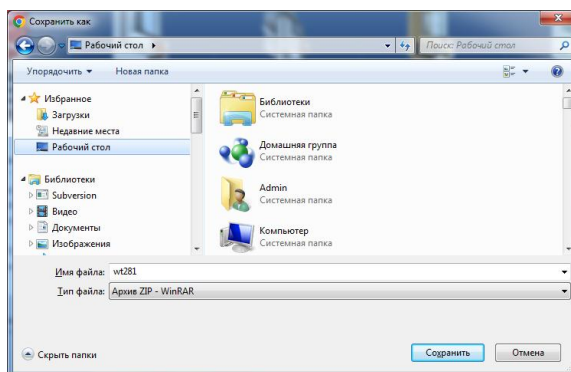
Сохранить как

Рабочий стол ▸

Поиск: Рабочий стол

Упорядочить ▾

Новая папка

Избранное
Загрузки
Недавние места
Рабочий стол

Библиотеки
Subversion
Видео
Документы
Изображения

Библиотеки
Системная папка

Домашняя группа
Системная папка

Admin
Системная папка

Компьютер
Системная папка

Имя файла: wt281

Тип файла: Архив ZIP - WinRAR

Скрыть папки

Сохранить

Отмена